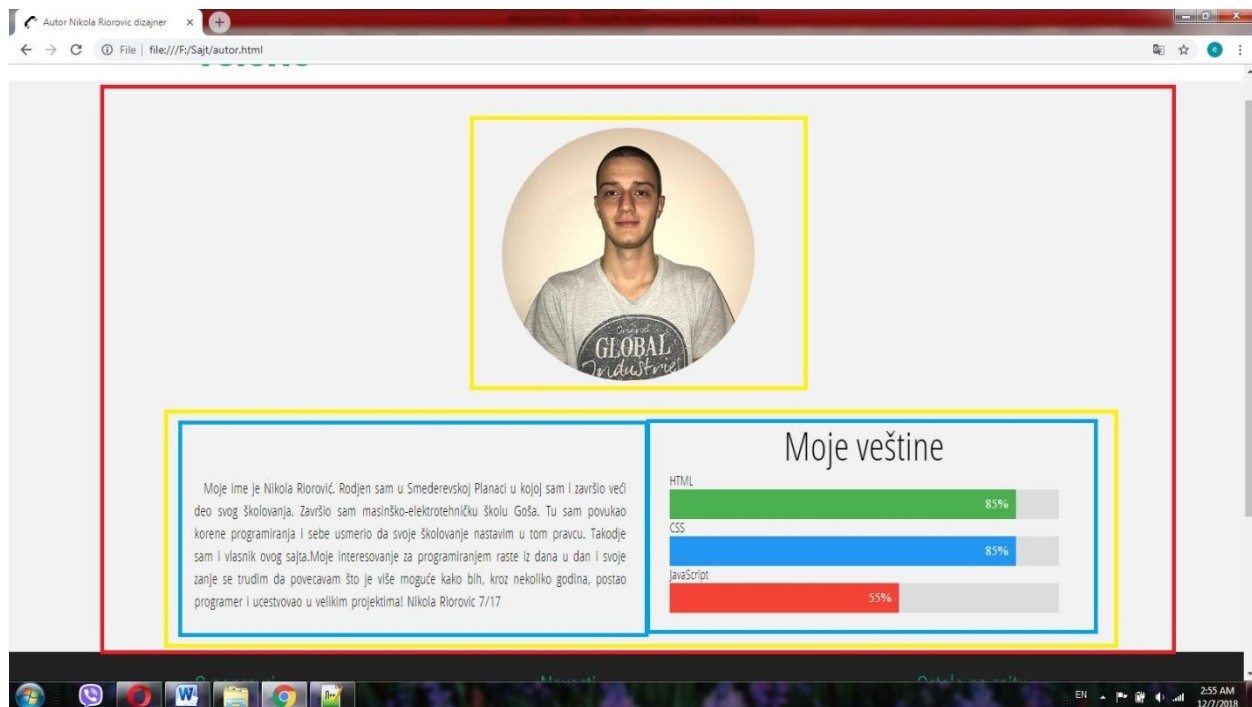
Autor Nikola Riorovic dizajner ×

File | file:///F:/Sajt/autor.html

Moje ime je Nikola Riorović. Rodjen sam u Smederevskoj Planaci u kojoj sam i završio veći deo svog školovanja. Završio sam masinško-elektrotehničku školu Goša. Tu sam povukao korene programiranja i sebe usmerio da svoje školovanje nastavim u tom pravcu. Takodje sam i vlasnik ovog sajta.Moje interesovanje za programiranjem raste iz dana u dan i svoje zanje se trudim da povecavam što je više moguće kako bih, kroz nekoliko godina, postao programer i ucestvovao u velikim projektima! Nikola Riorovic 7/17

Moje veštine

HTML

85%

CSS

85%

JavaScript

55%

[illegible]

Novosti

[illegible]

EN

2:55 AM
12/7/2018